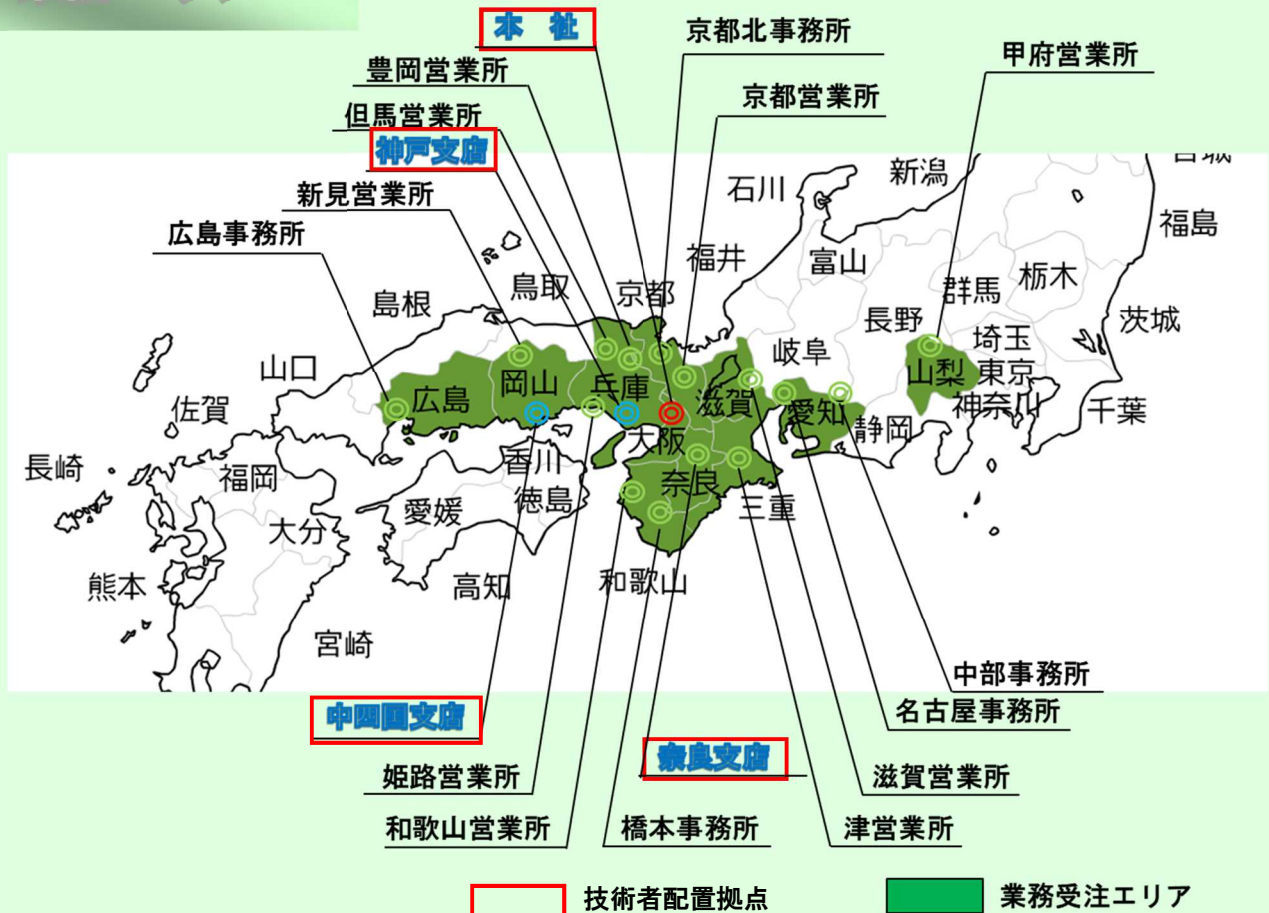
本社
京都北事務所
甲府営業所
豊岡営業所
京都営業所
但馬営業所
神戸支店
新見営業所
広島事務所
宮城
新潟
石川
福島
富山
福井
群馬
栃木
鳥取
京都
島根
長野
茨城
埼玉
岐阜
山口
東京
山梨
岡山
兵庫
広島
滋賀
愛知
佐賀
神奈川
千葉
静岡
大阪
香川
長崎
福岡
奈良
徳島
愛媛
三重
大分
高知
和歌山
熊本
宮崎
中部事務所
名古屋事務所
中四国支店
奈良支店
滋賀営業所
姫路営業所
和歌山営業所
橋本事務所
津営業所
技術者配置拠点
業務受注エリア